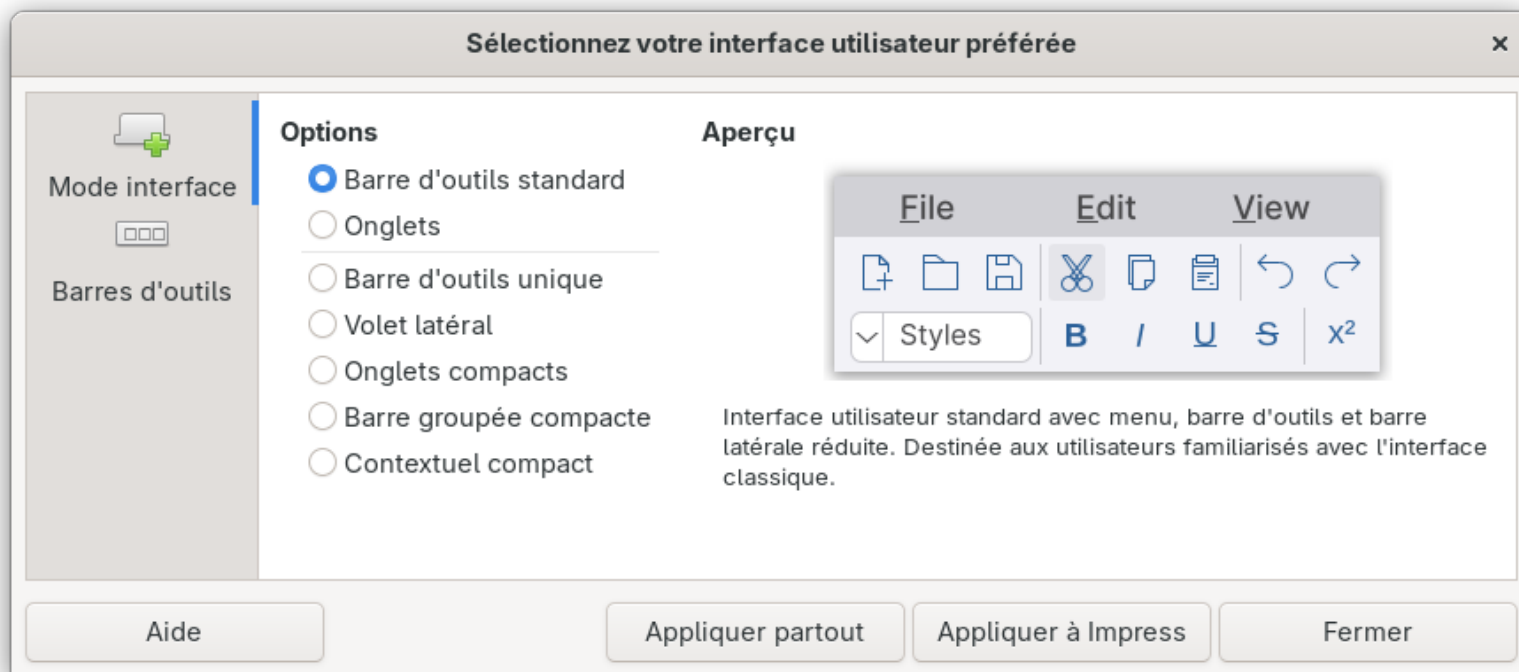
Sélectionnez votre interface utilisateur préférée

×

Mode interface

Barres d'outils

Options

Barre d'outils standard

Onglets

Barre d'outils unique

Volet latéral

Onglets compacts

Barre groupée compacte

Contextuel compact

Aperçu

File Edit View

Styles

B I U S $x^2$

Interface utilisateur standard avec menu, barre d'outils et barre latérale réduite. Destinée aux utilisateurs familiarisés avec l'interface classique.

Aide

Appliquer partout

Appliquer à Impress

Fermer